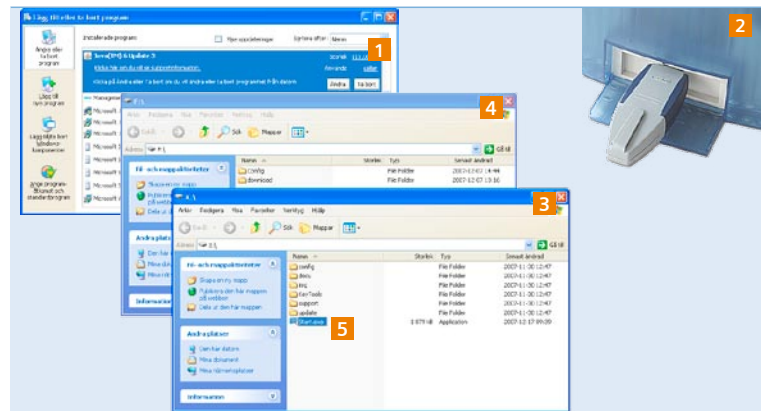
Lägg till eller ta bort program

1

2

Ändra eller ta bort program

Lägg till nya program

Lägg till/ta bort Windows-komponenter

Ange program åtkomst och standardprogram

Installerade program:

Visa uppdateringar

Sortera efter: Namn

Java(TM) 6 Update 3

Storlek 113,00MB

Klicka här om du vill ha supportinformation.

Används sällan

Klicka på Ändra eller Ta bort om du vill ändra eller ta bort programmet från datorn.

Ändra

Ta bort

Microsoft

4

F:\

Arkiv Redigera Visa Favoriter Verktyg Hjälp

Bakåt

Sök

Mappar

Adress F:\

Gå till

Fil- och mappåtgärder

Skapa en ny mapp

Publicera den här mappen på webben

Dela ut den här mappen

Andra platser

Den här datorn

Mina dokument

Mina nätverksplatser

Information

Namn

Storlek

Typ

Senast ändrad

config

File Folder

2007-12-07 14:44

download

File Folder

2007-12-07 13:16

3

F:\

Arkiv Redigera Visa Favoriter Verktyg Hjälp

Bakåt

Sök

Mappar

Adress F:\

Gå till

Fil- och mappåtgärder

Skapa en ny mapp

Publicera den här mappen på webben

Dela ut den här mappen

Andra platser

Den här datorn

Mina dokument

Mina nätverksplatser

Information

| Namn | Storlek | Typ | Senast ändrad |
|---|---|---|---|
| config | | File Folder | 2007-11-30 12:47 |
| libs | | File Folder | 2007-11-30 12:47 |
| lnq | | File Folder | 2007-11-30 12:47 |
| KeyTools | | File Folder | 2007-11-30 12:47 |
| support | | File Folder | 2007-11-30 12:47 |
| update | | File Folder | 2007-11-30 12:47 |
| Start.exe | 1 879 kB | Application | 2007-12-17 09:39 |

5